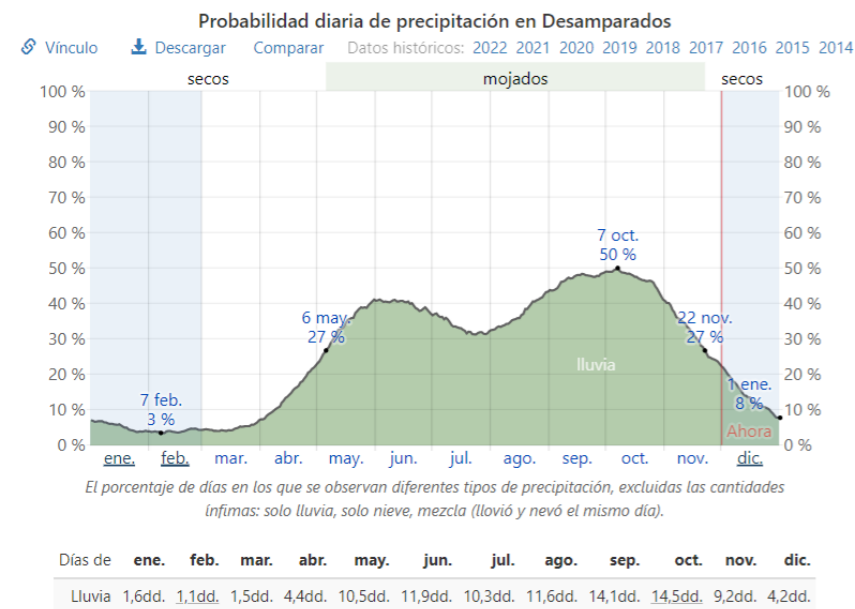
Probabilidad diaria de precipitación en Desamparados

Vínculo   Descargar   Comparar   Datos históricos: 2022 2021 2020 2019 2018 2017 2016 2015 2014

secos   mojados   secos

100 %
90 %
80 %
70 %
60 %
50 %
40 %
30 %
20 %
10 %
0 %

7 feb.
3 %

6 may.
27 %

7 oct.
50 %

22 nov.
27 %

1 ene.
8 %

Lluvia

Ahora

ene. feb. mar. abr. may. jun. jul. ago. sep. oct. nov. dic.

El porcentaje de días en los que se observan diferentes tipos de precipitación, excluidas las cantidades ínfimas: solo lluvia, solo nieve, mezcla (llovió y nevó el mismo día).

| Días de | ene. | feb. | mar. | abr. | may. | jun. | jul. | ago. | sep. | oct. | nov. | dic. |
|---|---|---|---|---|---|---|---|---|---|---|---|---|
| Lluvia | 1,6dd. | 1,1dd. | 1,5dd. | 4,4dd. | 10,5dd. | 11,9dd. | 10,3dd. | 11,6dd. | 14,1dd. | 14,5dd. | 9,2dd. | 4,2dd. |